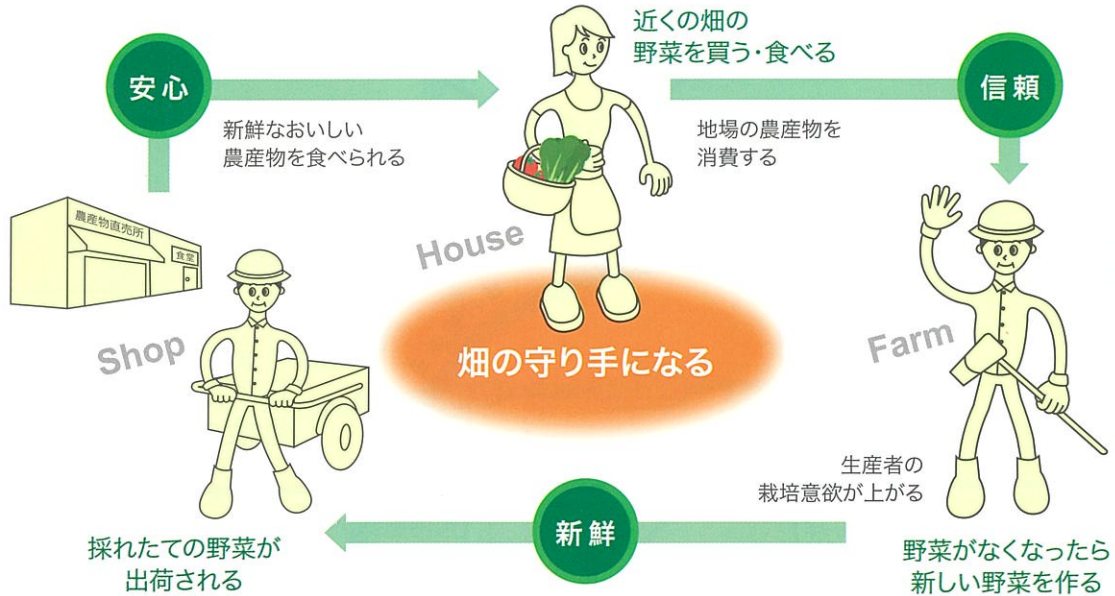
安心

新鮮なおいしい農産物を食べられる

近くの畑の野菜を買う・食べる

信頼

地場の農産物を消費する

農産物直売所

食堂

House

Shop

畑の守り手になる

Farm

生産者の栽培意欲が上がる

新鮮

採れたての野菜が出荷される

野菜がなくなったら新しい野菜を作る